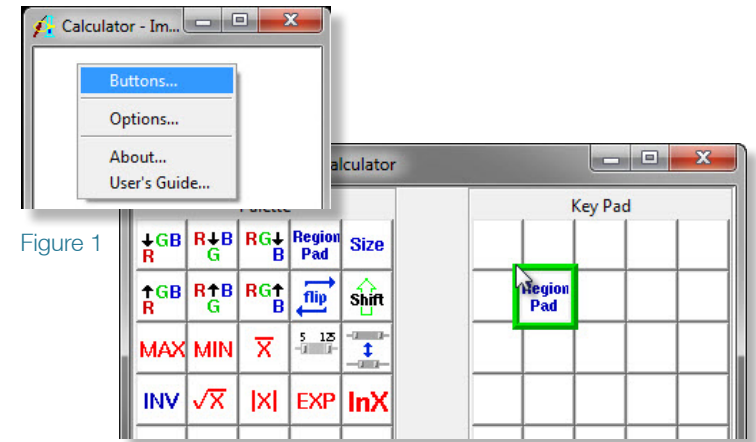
Calculator - Im...

Buttons...

Options...

About...

User's Guide...

Calculator

Palette

Key Pad

Figure 1

↓GB R

R↓B G

RG↓ B

Region Pad

Size

↑GB R

R↑B G

RG↑ B

flip

Shift

MAX

MIN

$\overline{X}$

5 125

INV

$\sqrt{X}$

|X|

EXP

lnX

Region Pad